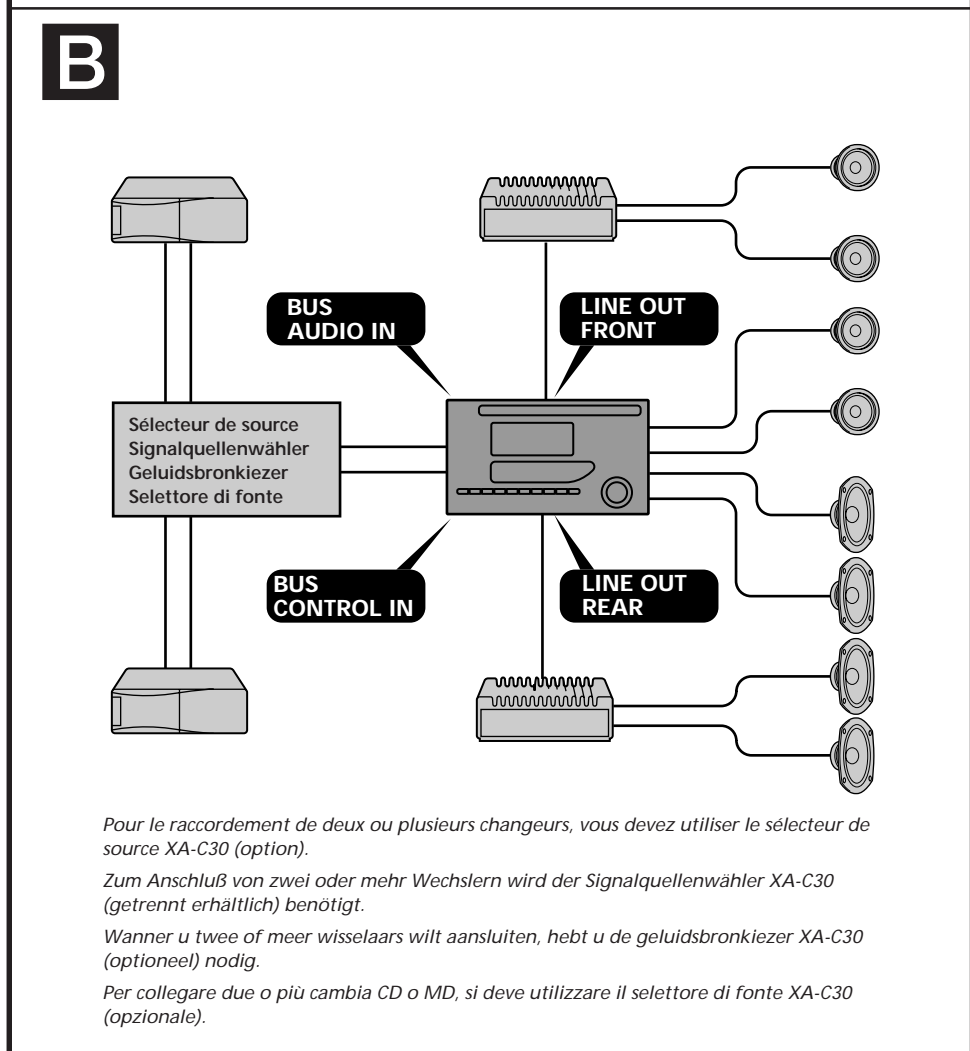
B

BUS AUDIO IN

LINE OUT FRONT

Sélecteur de source
Signalquellenwähler
Geluidsbronkiezer
Selettore di fonte

BUS CONTROL IN

LINE OUT REAR

Pour le raccordement de deux ou plusieurs changeurs, vous devez utiliser le sélecteur de source XA-C30 (option).

Zum Anschluß von zwei oder mehr Wechslern wird der Signalquellenwähler XA-C30 (getrennt erhältlich) benötigt.

Wanner u twee of meer wisselaars wilt aansluiten, hebt u de geluidsbronkiezer XA-C30 (optioneel) nodig.

Per collegare due o più cambia CD o MD, si deve utilizzare il selettore di fonte XA-C30 (opzionale).